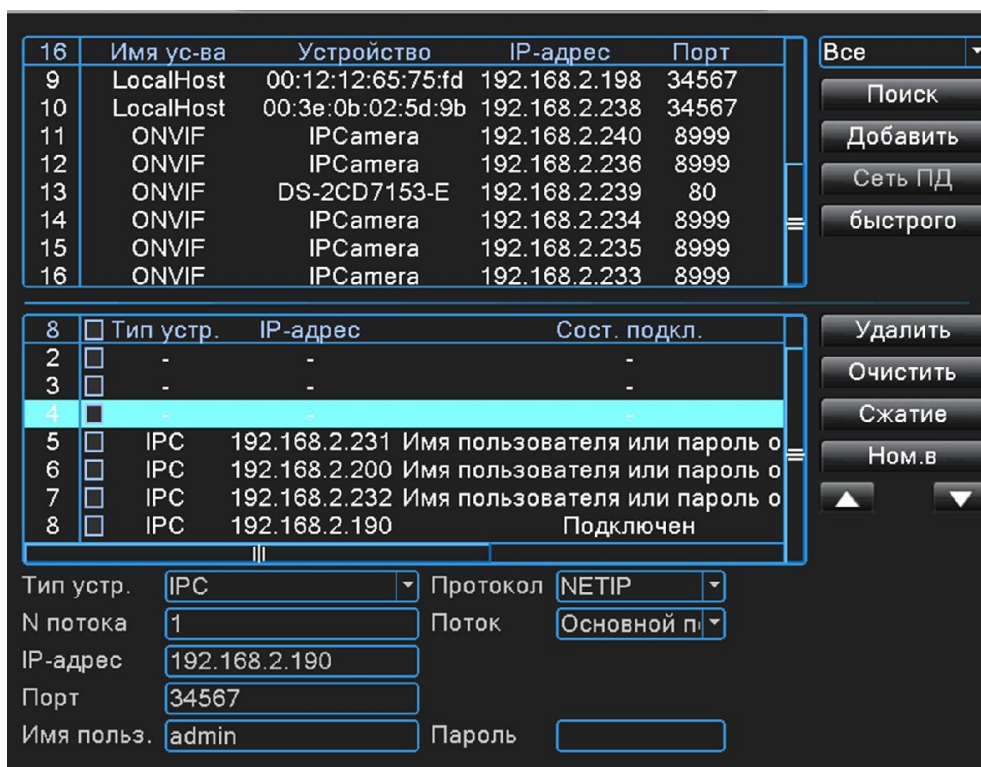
| 16 | Имя ус-ва | Устройство | IP-адрес | Порт |
|---|---|---|---|---|
| 9 | LocalHost | 00:12:12:65:75:fd | 192.168.2.198 | 34567 |
| 10 | LocalHost | 00:3e:0b:02:5d:9b | 192.168.2.238 | 34567 |
| 11 | ONVIF | IPCamera | 192.168.2.240 | 8999 |
| 12 | ONVIF | IPCamera | 192.168.2.236 | 8999 |
| 13 | ONVIF | DS-2CD7153-E | 192.168.2.239 | 80 |
| 14 | ONVIF | IPCamera | 192.168.2.234 | 8999 |
| 15 | ONVIF | IPCamera | 192.168.2.235 | 8999 |
| 16 | ONVIF | IPCamera | 192.168.2.233 | 8999 |

Все
Поиск
Добавить
Сеть ПД
быстрого

| 8 | Тип устр. | IP-адрес | Сост. подкл. |
|---|---|---|---|
| 2 | - | - | - |
| 3 | - | - | - |
| 4 | - | - | - |
| 5 | IPC | 192.168.2.231 | Имя пользователя или пароль о |
| 6 | IPC | 192.168.2.200 | Имя пользователя или пароль о |
| 7 | IPC | 192.168.2.232 | Имя пользователя или пароль о |
| 8 | IPC | 192.168.2.190 | Подключен |

Удалить
Очистить
Сжатие
Ном.в

Тип устр. IPC
Протокол NETIP
N потока 1
Поток Основной п
IP-адрес 192.168.2.190
Порт 34567
Имя польз. admin
Пароль